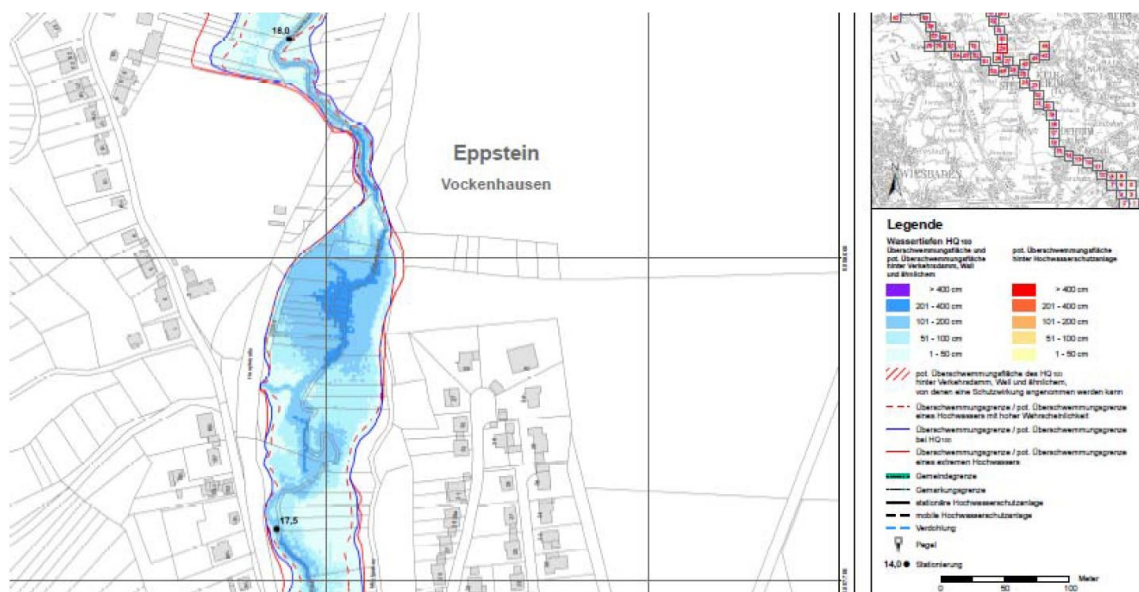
18,0

Eppstein

Vockenhausen

17,5

WIESBADEN

Legende

Wassertiefen HQ 100
Überschwemmungsfläche und pot. Überschwemmungsfläche hinter Verkehrsdamm, Wall und ähnlichem

pot. Überschwemmungsfläche hinter Hochwasserschutzanlage

| | |
|---|---|
| > 400 cm | > 400 cm |
| 201 - 400 cm | 201 - 400 cm |
| 101 - 200 cm | 101 - 200 cm |
| 51 - 100 cm | 51 - 100 cm |
| 1 - 50 cm | 1 - 50 cm |

pot. Überschwemmungsfläche des HQ 100 hinter Verkehrsdamm, Wall und ähnlichem, von denen eine Schutzwirkung angenommen werden kann

Überschwemmungsgrenze / pot. Überschwemmungsgrenze eines Hochwassers mit hoher Wahrscheinlichkeit

Überschwemmungsgrenze / pot. Überschwemmungsgrenze bei HQ100

Überschwemmungsgrenze / pot. Überschwemmungsgrenze eines extremen Hochwassers

Gemeindegrenze

Gemarkungsgrenze

stationäre Hochwasserschutzanlage

mobile Hochwasserschutzanlage

Verdohlung

Pegel

14,0 Stationierung

0 50 100 Meter